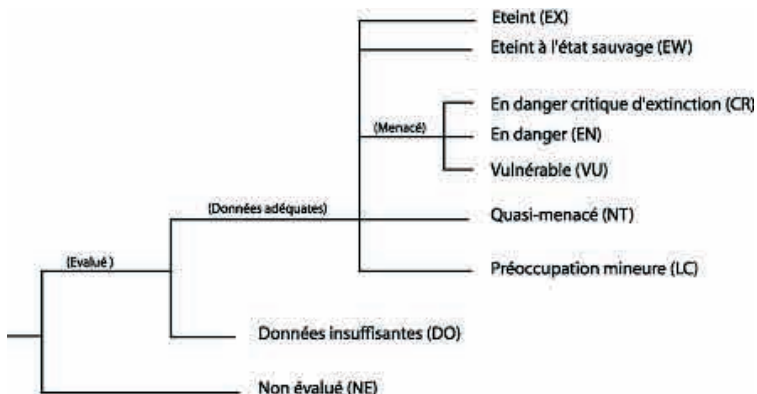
Eteint (EX)

Eteint à l'état sauvage (EW)

(Menacé)

En danger critique d'extinction (CR)

En danger (EN)

Vulnérable (VU)

(Données adéquates)

Quasi-menacé (NT)

(Evalué )

Préoccupation mineure (LC)

Données insuffisantes (DO)

Non évalué (NE)